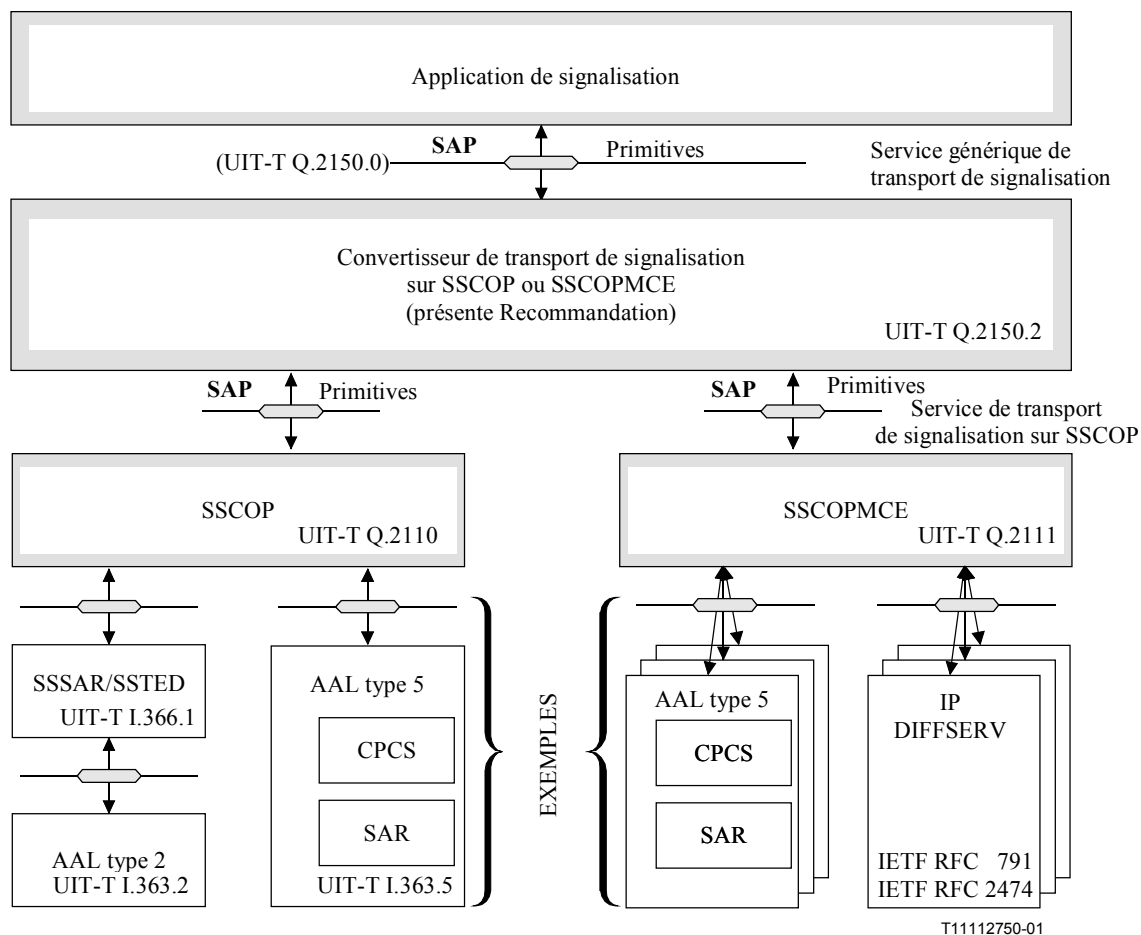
Application de signalisation

SAP

(UIT-T Q.2150.0)

Primitives

Service générique de transport de signalisation

Convertisseur de transport de signalisation sur SSCOP ou SSCOPMCE (présente Recommandation)

UIT-T Q.2150.2

SAP

Primitives

SAP

Primitives

Service de transport de signalisation sur SSCOP

SSCOP
UIT-T Q.2110

SSCOPMCE
UIT-T Q.2111

SSSAR/SSTED
UIT-T I.366.1

AAL type 2
UIT-T I.363.2

AAL type 5

CPCS

SAR

UIT-T I.363.5

EXEMPLES

AAL type 5

CPCS

SAR

IP
DIFFSERV

IETF RFC 791
IETF RFC 2474

T11112750-01